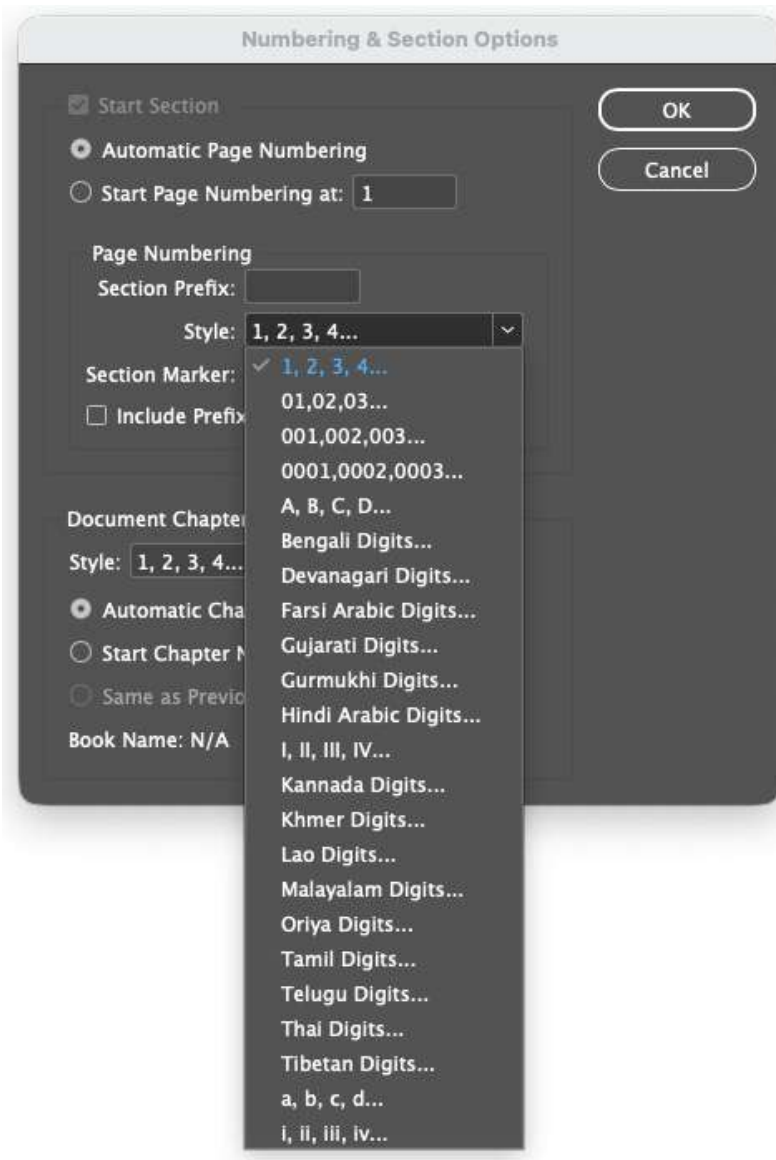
Numbering & Section Options

Start Section

OK

Cancel

Automatic Page Numbering

Start Page Numbering at: 1

Page Numbering

Section Prefix:

Style: 1, 2, 3, 4...

Section Marker:

Include Prefix

Document Chapter

Style: 1, 2, 3, 4...

Automatic Cha

Start Chapter N

Same as Previo

Book Name: N/A

1, 2, 3, 4...
01,02,03...
001,002,003...
0001,0002,0003...
A, B, C, D...
Bengali Digits...
Devanagari Digits...
Farsi Arabic Digits...
Gujarati Digits...
Gurmukhi Digits...
Hindi Arabic Digits...
I, II, III, IV...
Kannada Digits...
Khmer Digits...
Lao Digits...
Malayalam Digits...
Oriya Digits...
Tamil Digits...
Telugu Digits...
Thai Digits...
Tibetan Digits...
a, b, c, d...
i, ii, iii, iv...